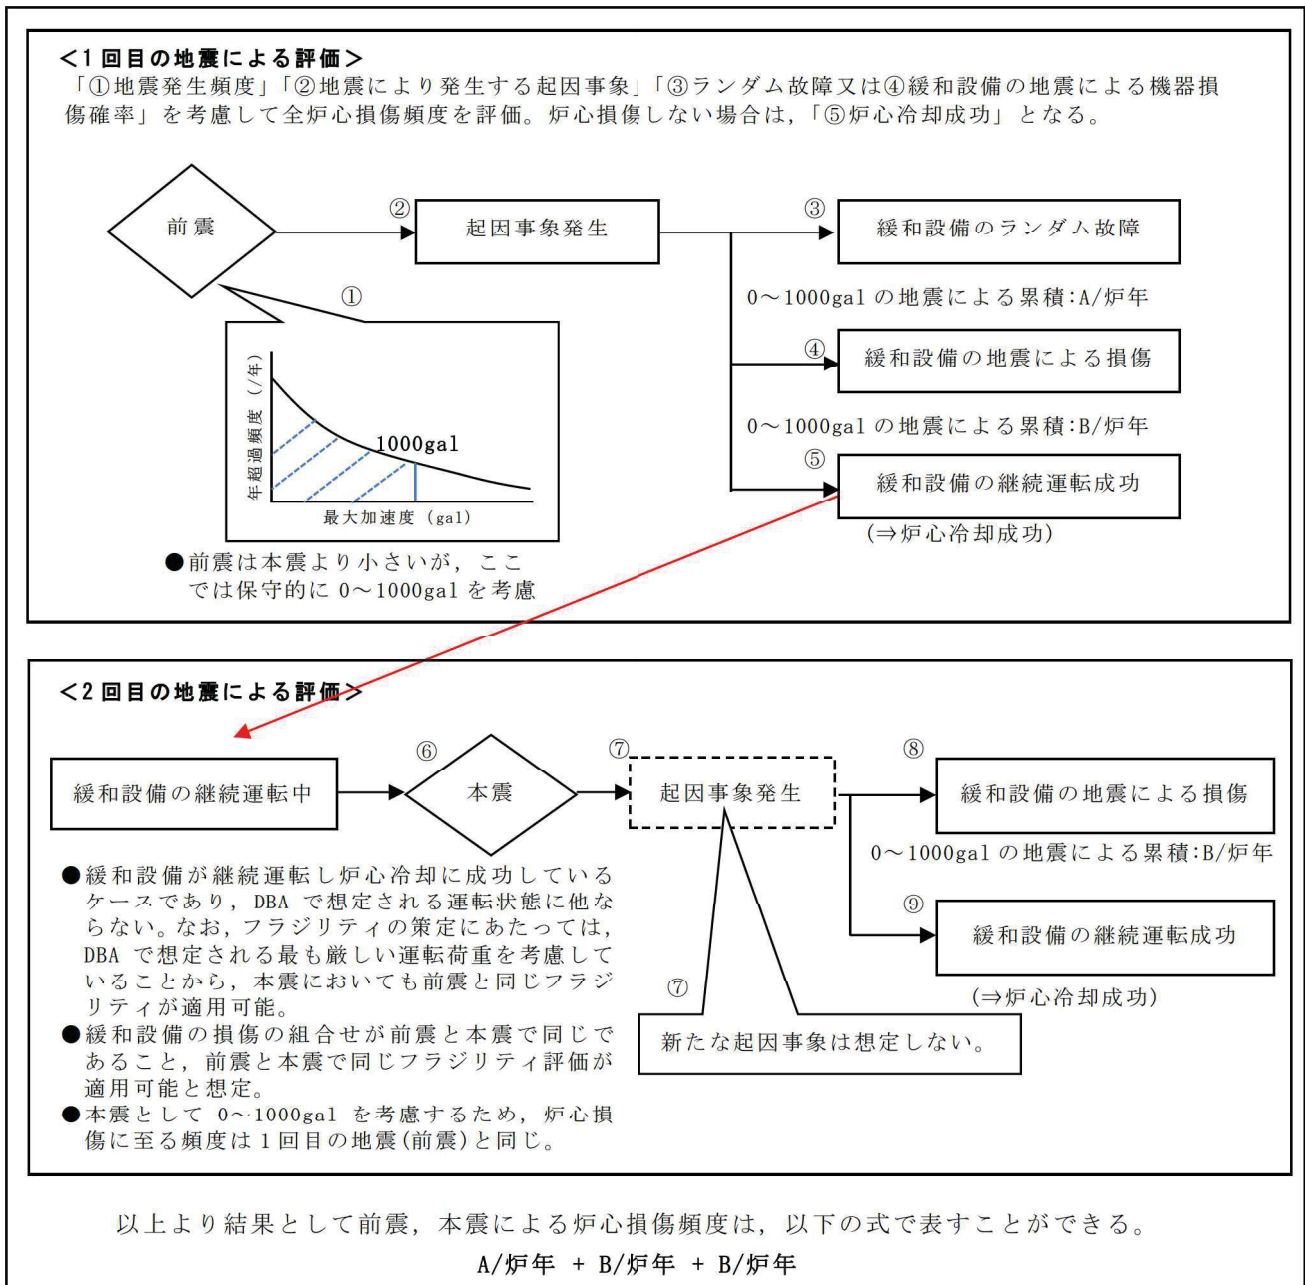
＜1回目の地震による評価＞
「①地震発生頻度」「②地震により発生する起因事象」「③ランダム故障又は④緩和設備の地震による機器損傷確率」を考慮して全炉心損傷頻度を評価。炉心損傷しない場合は，「⑤炉心冷却成功」となる。

前震

②
起因事象発生

③
緩和設備のランダム故障

0～1000gal の地震による累積:A/炉年

④
緩和設備の地震による損傷

0～1000gal の地震による累積:B/炉年

⑤
緩和設備の継続運転成功
(⇒炉心冷却成功)

①
年超過頻度（/年）
1000gal
最大加速度（gal）

●前震は本震より小さいが，ここでは保守的に 0～1000gal を考慮

＜2回目の地震による評価＞

緩和設備の継続運転中

⑥
本震

⑦
起因事象発生

⑧
緩和設備の地震による損傷

0～1000gal の地震による累積:B/炉年

⑨
緩和設備の継続運転成功
(⇒炉心冷却成功)

⑦
新たな起因事象は想定しない。

●緩和設備が継続運転し炉心冷却に成功しているケースであり，DBA で想定される運転状態に他ならない。なお，フラジリティの策定にあたっては，DBA で想定される最も厳しい運転荷重を考慮していることから，本震においても前震と同じフラジリティが適用可能。
●緩和設備の損傷の組合せが前震と本震で同じであること，前震と本震で同じフラジリティ評価が適用可能と想定。
●本震として 0～1000gal を考慮するため，炉心損傷に至る頻度は1回目の地震(前震)と同じ。

以上より結果として前震，本震による炉心損傷頻度は，以下の式で表すことができる。
A/炉年 + B/炉年 + B/炉年